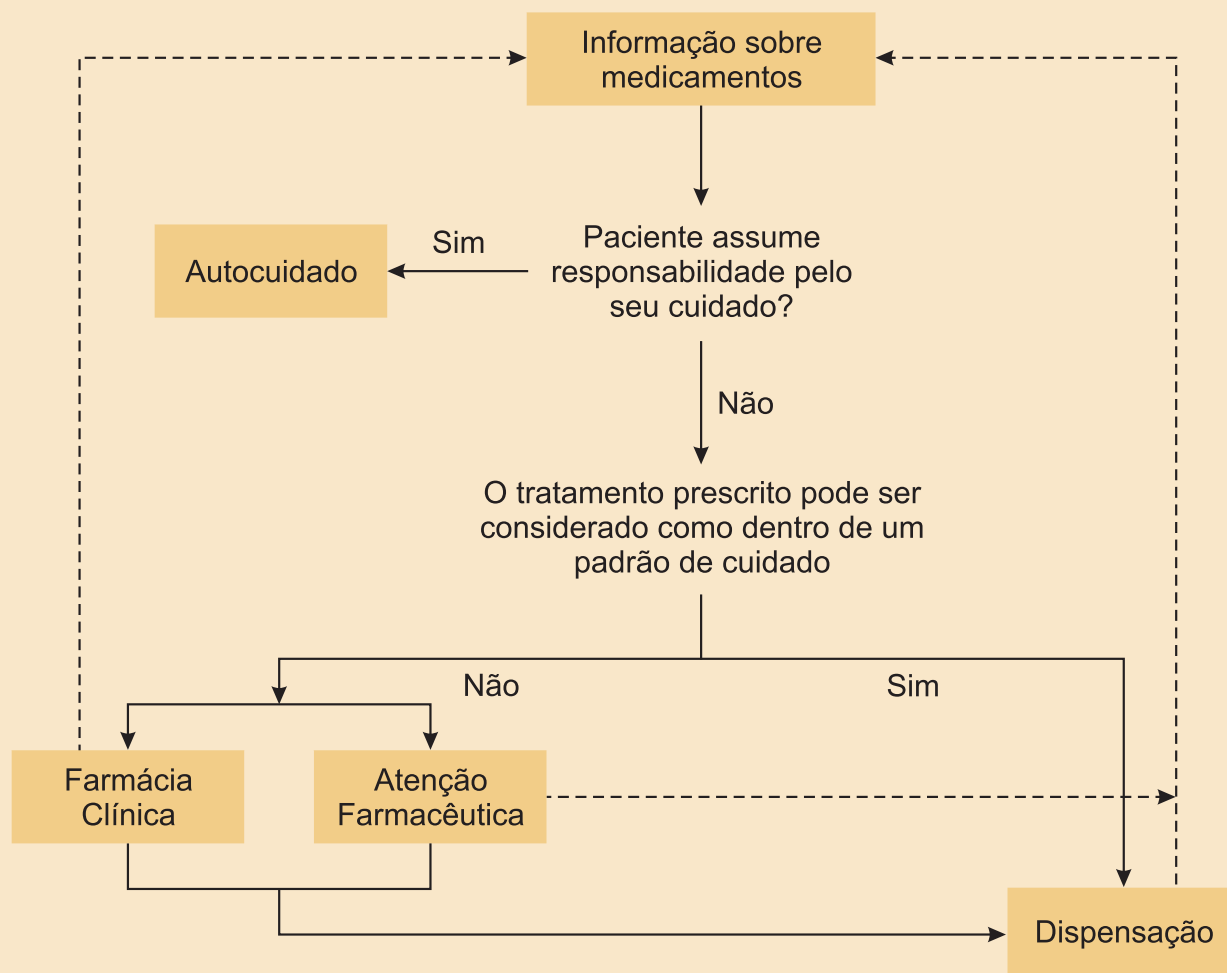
Informação sobre medicamentos

Sim

Autocuidado

Paciente assume responsabilidade pelo seu cuidado?

Não

O tratamento prescrito pode ser considerado como dentro de um padrão de cuidado

Não

Sim

Farmácia Clínica

Atenção Farmacêutica

Dispensação